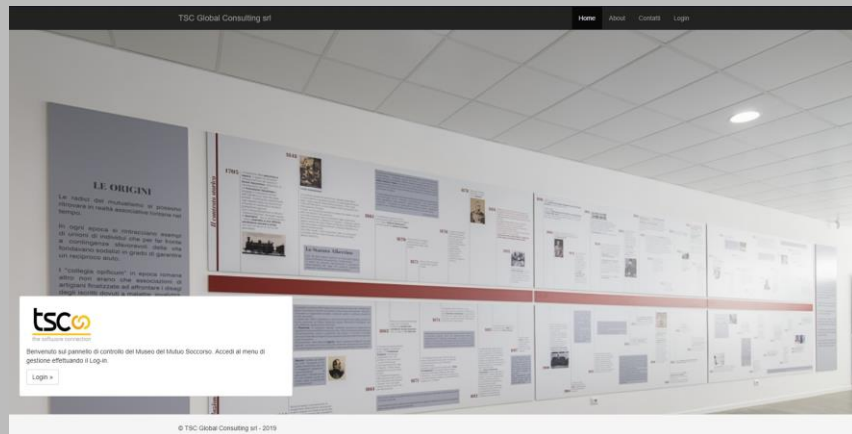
TSC Global Consulting srl

Home About Contatti Login

LE ORIGINI

Le radici del mutualismo si possono ritrovare in realtà associative lontane nel tempo.

In ogni epoca si rintracciano esempi di unioni di individui che per far fronte a contingenze sfavorevoli della vita fondavano sodalizi in grado di garantire un reciproco aiuto.

I "collegia opificum" in epoca romana altro non erano che associazioni di artigiani finalizzate ad affrontare i disagi degli iscritti dovuti a malattie, invalidità

Il contesto storico

La Società Operaia

tsc
the software connection

Benvenuto sul pannello di controllo del Museo del Mutuo Soccorso. Accedi al menu di gestione effettuando il Log-in.

Login »

© TSC Global Consulting srl - 2019